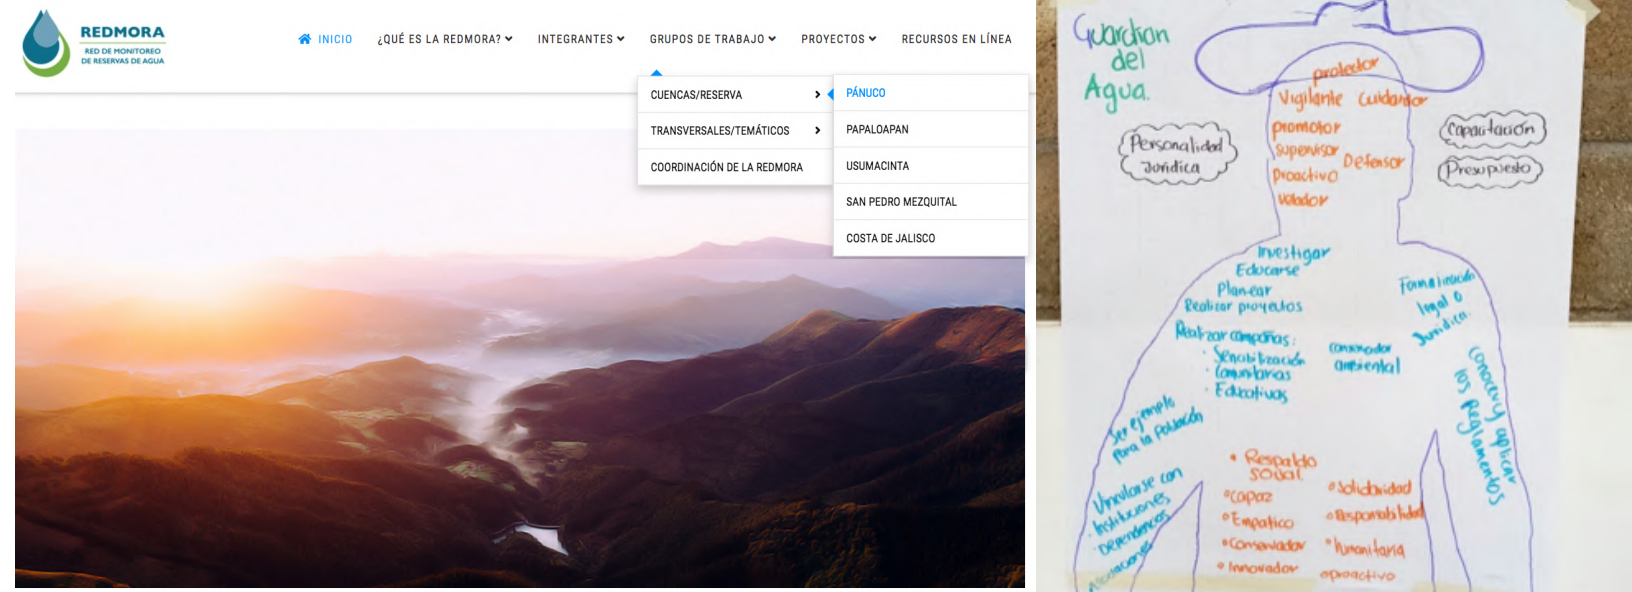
REDMORA
RED DE MONITOREO DE RESERVAS DE AGUA

INICIO ¿QUÉ ES LA REDMORA? INTEGRANTES GRUPOS DE TRABAJO PROYECTOS RECURSOS EN LÍNEA

CUENCAS/RESERVA
TRANSVERSALES/TEMÁTICOS
COORDINACIÓN DE LA REDMORA

PÁNUCO
PAPALOAPAN
USUMACINTA
SAN PEDRO MEZQUITAL
COSTA DE JALISCO

Guardian del Agua

Personalidad Jurídica

protector
Vigilante Cuidador
promotor
Supervisor
Proactivo
Valador
Defensor

Capacitación
Presupuesto

Investigar
Educarse
Planear
Realizar proyectos
Realizar campañas:
· Sensibilización
· Comunitarias
· Educativas

Conservador ambiental

Formalización legal o Jurídica

Conocer y aplicar los Reglamentos

Ser ejemplo Para la Población

Vincularse con Instituciones Dependencias

· Respaldo social
· Capaz
· Empatico
· Conservador
· Innovador

· Solidaridad
· Responsabilidad
· humanitaria
· proactivo